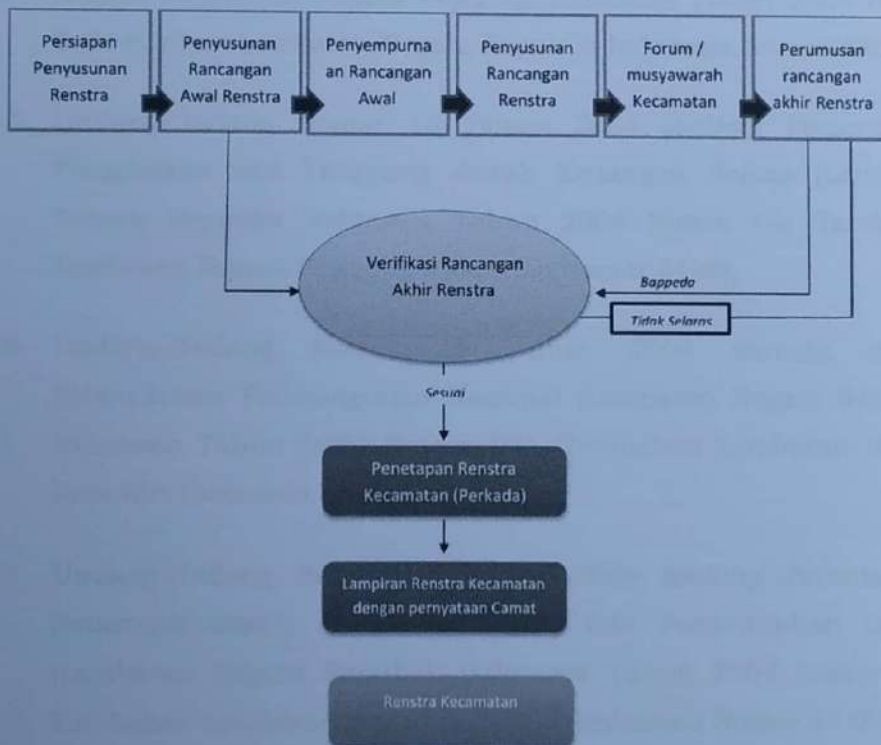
Persiapan Penyusunan Renstra

Penyusunan Rancangan Awal Renstra

Penyempurnaan Rancangan Awal

Penyusunan Rancangan Renstra

Forum / musyawarah Kecamatan

Perumusan rancangan akhir Renstra

Verifikasi Rancangan Akhir Renstra

Bappeda

Tidak Selaras

Sesuai

Penetapan Renstra Kecamatan (Perkada)

Lampiran Renstra Kecamatan dengan pernyataan Camat

Renstra Kecamatan